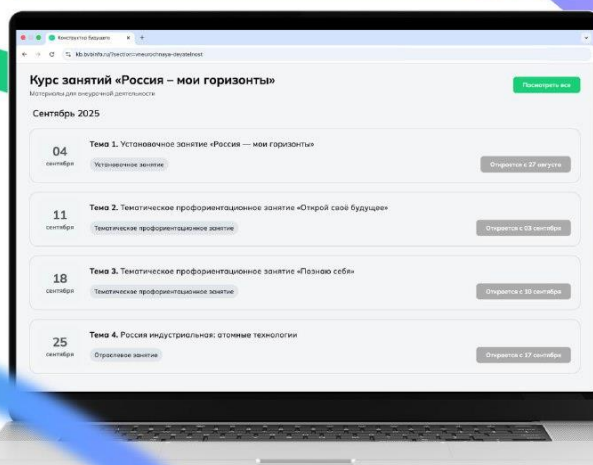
Конструктор будущего

kb.bvbinfo.ru/konstructor-vneurochnaya-deyatelnost

Курс занятий «Россия – мои горизонты»

Материалы для внеурочной деятельности

Посмотреть все

Сентябрь 2025

04
сентября

Тема 1. Установочное занятие «Россия — мои горизонты»

Установочное занятие

Откроется с 27 августа

11
сентября

Тема 2. Тематическое профориентационное занятие «Открой своё будущее»

Тематическое профориентационное занятие

Откроется с 03 сентября

18
сентября

Тема 3. Тематическое профориентационное занятие «Познаю себя»

Тематическое профориентационное занятие

Откроется с 10 сентября

25
сентября

Тема 4. Россия индустриальная: атомные технологии

Отраслевое занятие

Откроется с 17 сентября